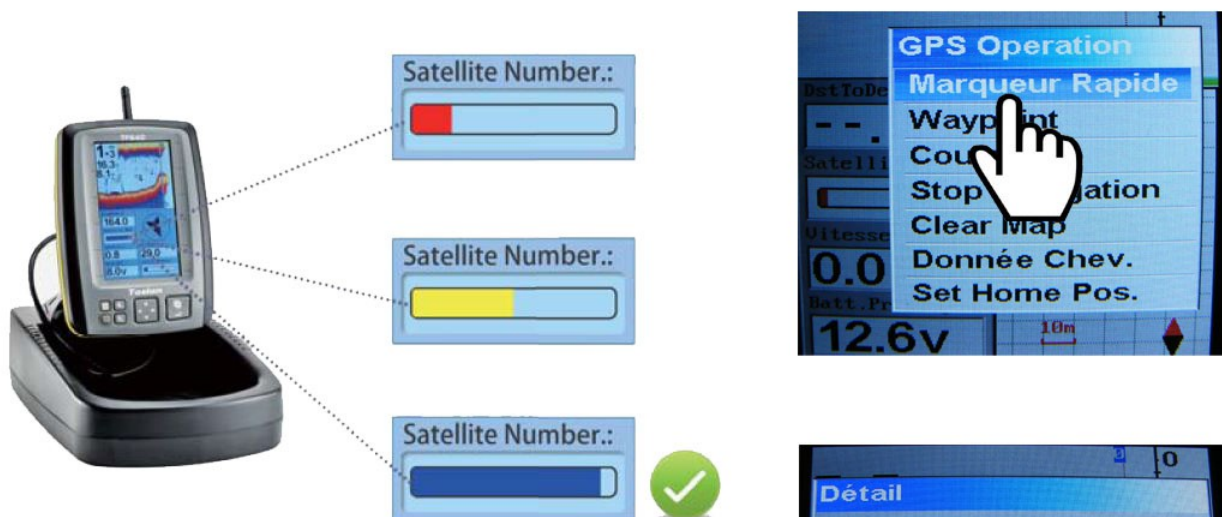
Satellite Number.:

Satellite Number.:

Satellite Number.:

TF640
Toslon
164.0
0.8
29.0
8.0v

GPS Operation
Marqueur Rapide
Wayp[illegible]int
Cou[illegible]
Stop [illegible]gation
Clear Map
Donnée Chev.
Set Home Pos.

DstToDe
- - .
Satelli
Vitesse
0.0
Batt.Pr
12.6v
10m

0
Détail